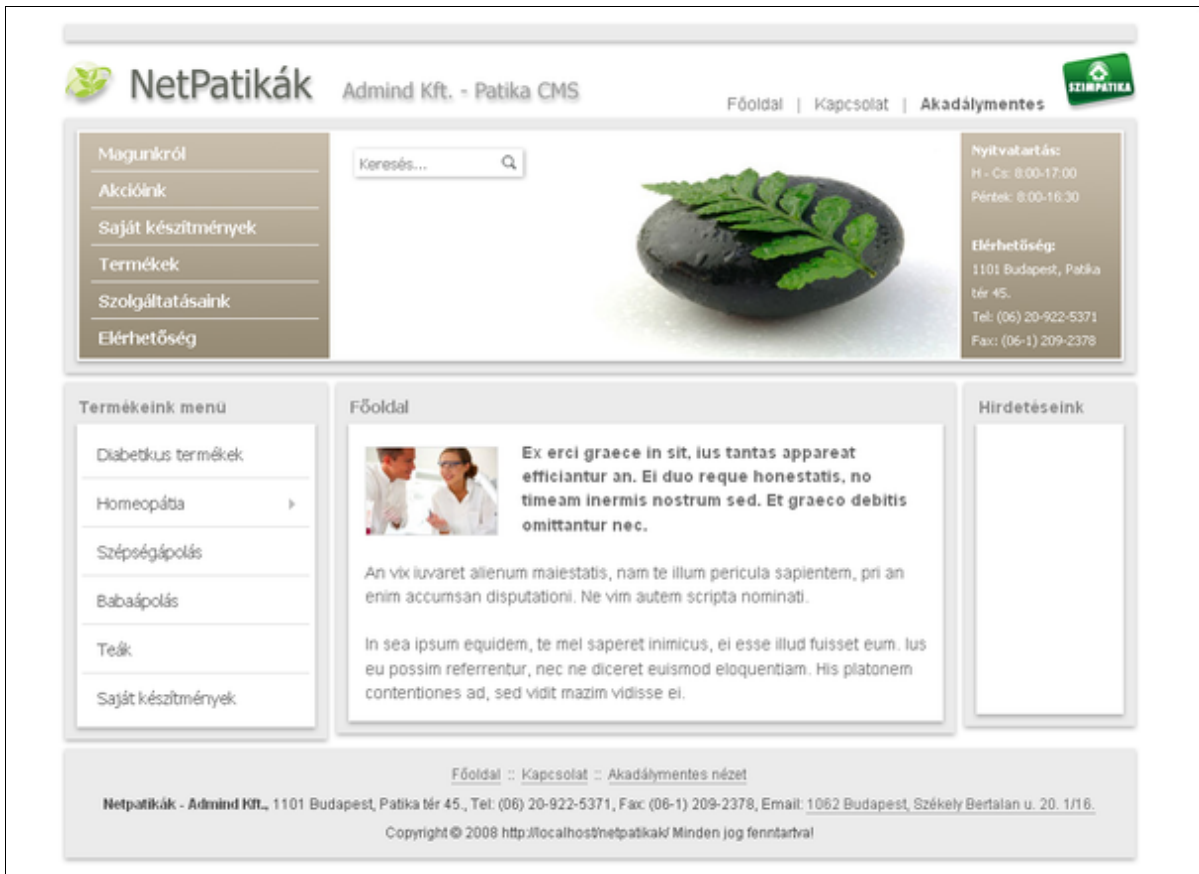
NetPatikák Admind Kft. - Patika CMS

Főoldal | Kapcsolat | Akadálymentes

SZIMPATIKA

Magunkról
Akcióink
Saját készítmények
Termékek
Szolgáltatásaink
Elérhetőség

Keresés...

Nyitvatartás:
H - Cs: 8:00-17:00
Péntek: 8:00-16:30

Elérhetőség:
1101 Budapest, Patika tér 45.
Tel: (06) 20-922-5371
Fax: (06-1) 209-2378

Termékeink menü

Diabetikus termékek
Homeopátia
Szépségápolás
Babaápolás
Teák
Saját készítmények

Főoldal

Ex erci graece in sit, ius tantas appareat efficiantur an. Ei duo reque honestatis, no timeam inermis nostrum sed. Et graeco debitis omittantur nec.

An vix iuvaret alienum maiestatis, nam te illum pericula sapientem, pri an enim accumsan disputationi. Ne vim autem scripta nominati.

In sea ipsum equidem, te mel saperet inimicus, ei esse illud fuisset eum. Ius eu possim referrentur, nec ne diceret euismod eloquentiam. His platonem contentiones ad, sed vidit mazim vidisse ei.

Hirdetéseink

Főoldal :: Kapcsolat :: Akadálymentes nézet

Netpatikák - Admind Kft., 1101 Budapest, Patika tér 45., Tel: (06) 20-922-5371, Fax: (06-1) 209-2378, Email: 1062 Budapest, Székely Bertalan u. 20. 1/16.

Copyright © 2008 http://localhost/netpatikak/ Minden jog fenntartva!